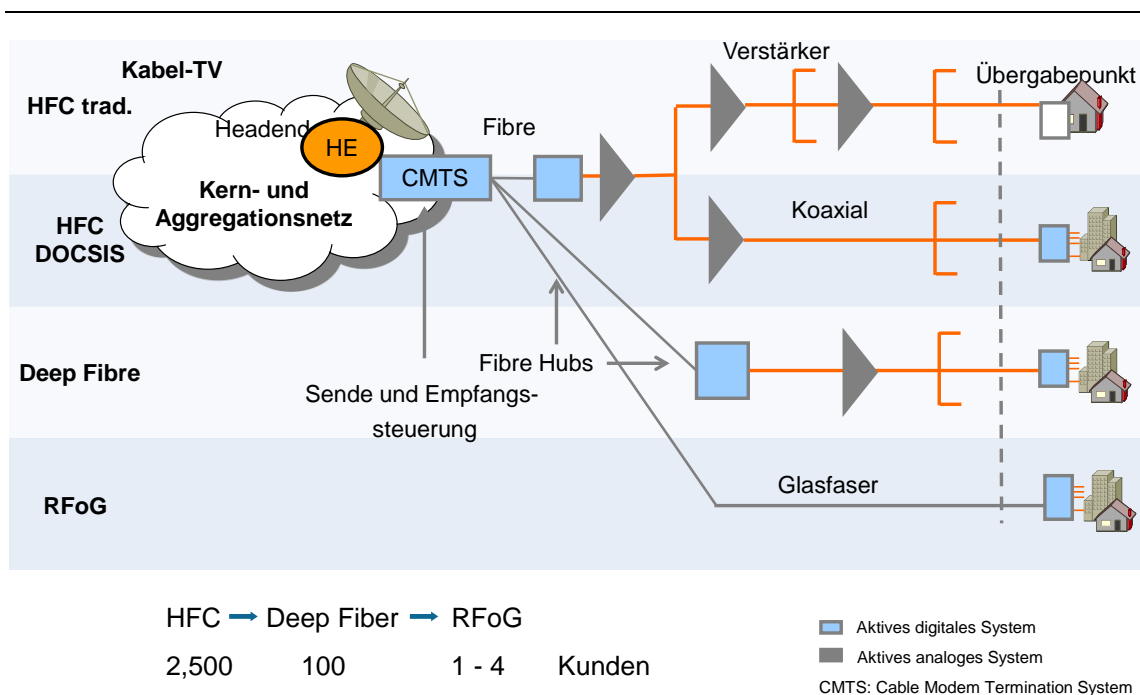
Kabel-TV
HFC trad.

Headend
HE

Kern- und Aggregationsnetz

CMTS

Fibre

Verstärker

Übergabepunkt

HFC DOCSIS

Koaxial

Deep Fibre

Fibre Hubs

Sende und Empfangssteuerung

RFoG

Glasfaser

HFC → Deep Fiber → RFoG
2,500 100 1 - 4 Kunden

Aktives digitales System
Aktives analoges System
CMTS: Cable Modem Termination System